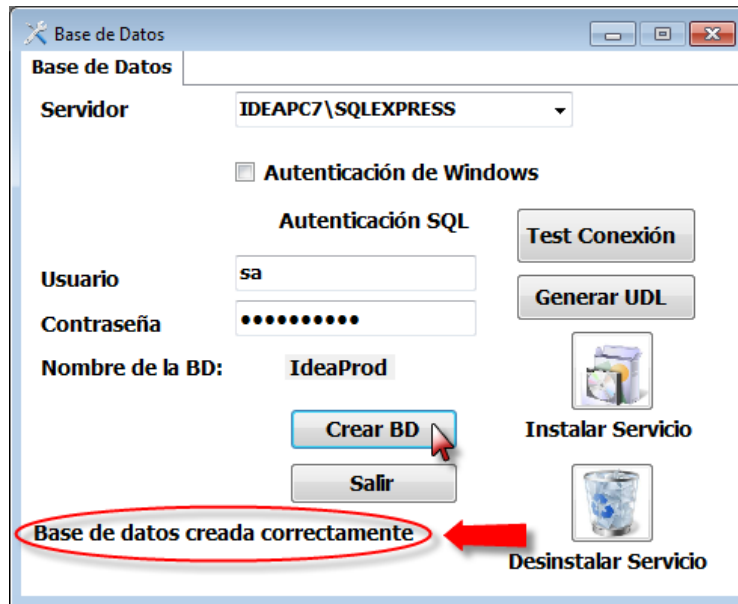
Base de Datos

Base de Datos

Servidor
IDEAPC7\SQLEXPRESS

Autenticación de Windows

Autenticación SQL

Test Conexión

Usuario
sa

Generar UDL

Contraseña
••••••••••

Nombre de la BD:
IdeaProd

Crear BD

Instalar Servicio

Salir

Base de datos creada correctamente

Desinstalar Servicio